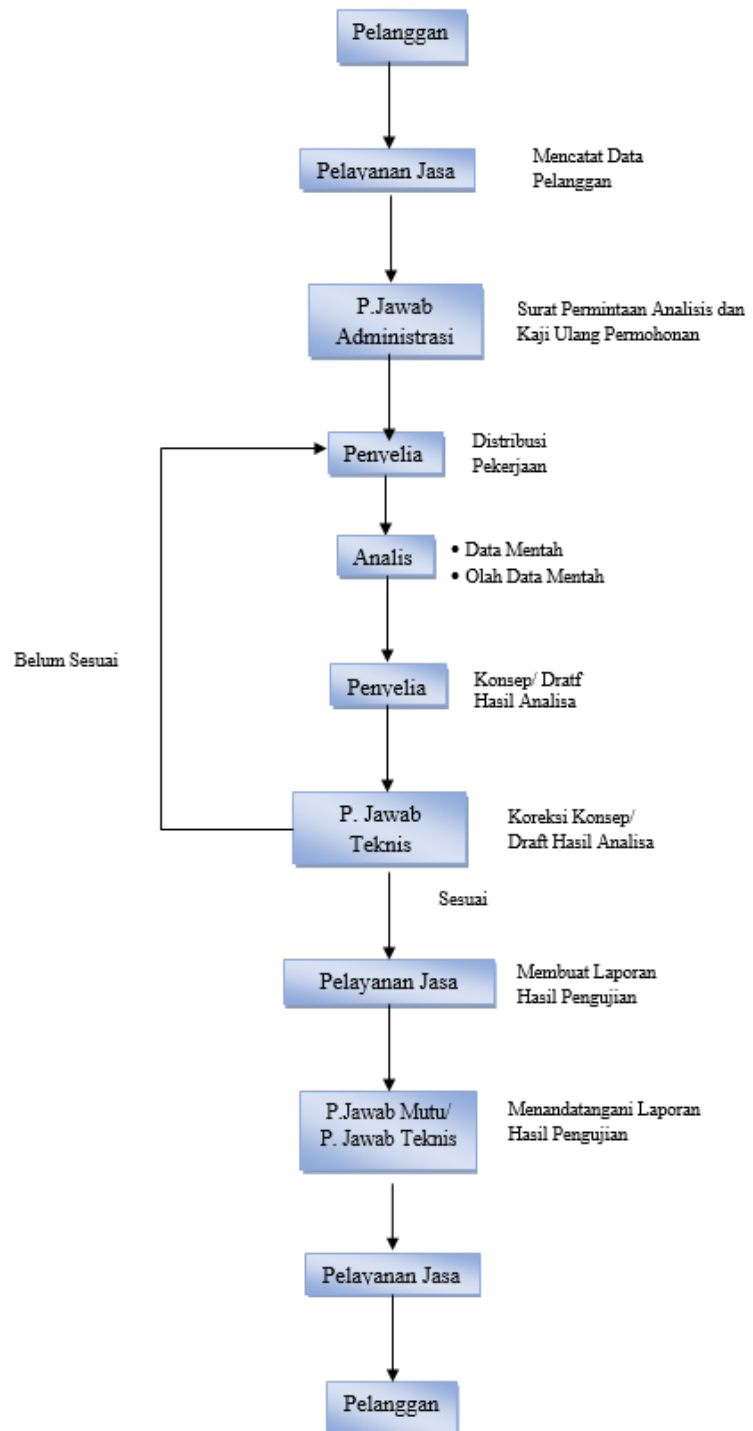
Pelanggan

Pelayanan Jasa

Mencatat Data Pelanggan

P.Jawab Administrasi

Surat Permintaan Analisis dan Kaji Ulang Permohonan

Penyelia

Distribusi Pekerjaan

Analis

• Data Mentah
• Olah Data Mentah

Belum Sesuai

Penyelia

Konsep/ Dratf Hasil Analisa

P. Jawab Teknis

Koreksi Konsep/ Draft Hasil Analisa

Sesuai

Pelayanan Jasa

Membuat Laporan Hasil Pengujian

P.Jawab Mutu/ P. Jawab Teknis

Menandatangani Laporan Hasil Pengujian

Pelayanan Jasa

Pelanggan